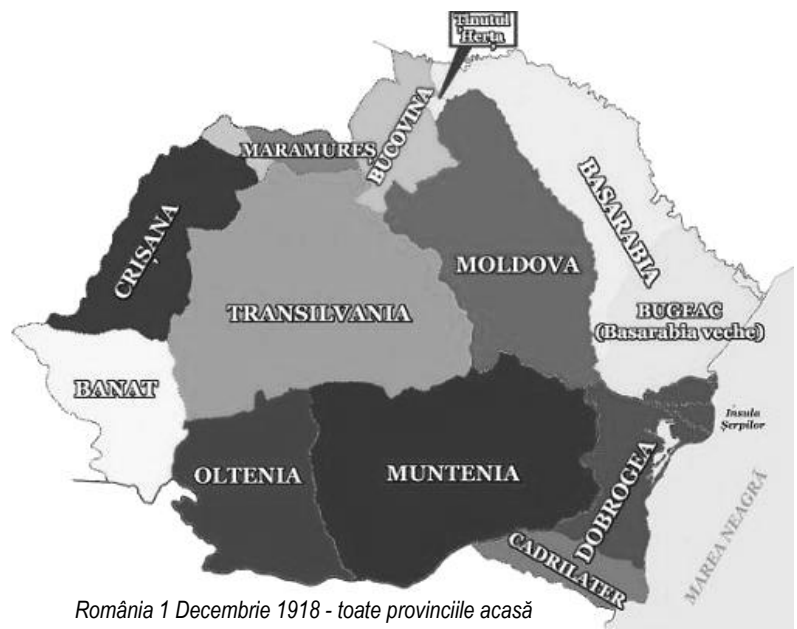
Ținutul Herța

MARAMUREȘ

BUCOVINA

BASARABIA

CRIȘANA

MOLDOVA

TRANSILVANIA

BUGEAC (Basarabia veche)

BANAT

Insula Șerpilor

OLTENIA

MUNTENIA

DOBROGEA

MAREA NEAGRĂ

CADRILATER

România 1 Decembrie 1918 - toate provinciile acasă